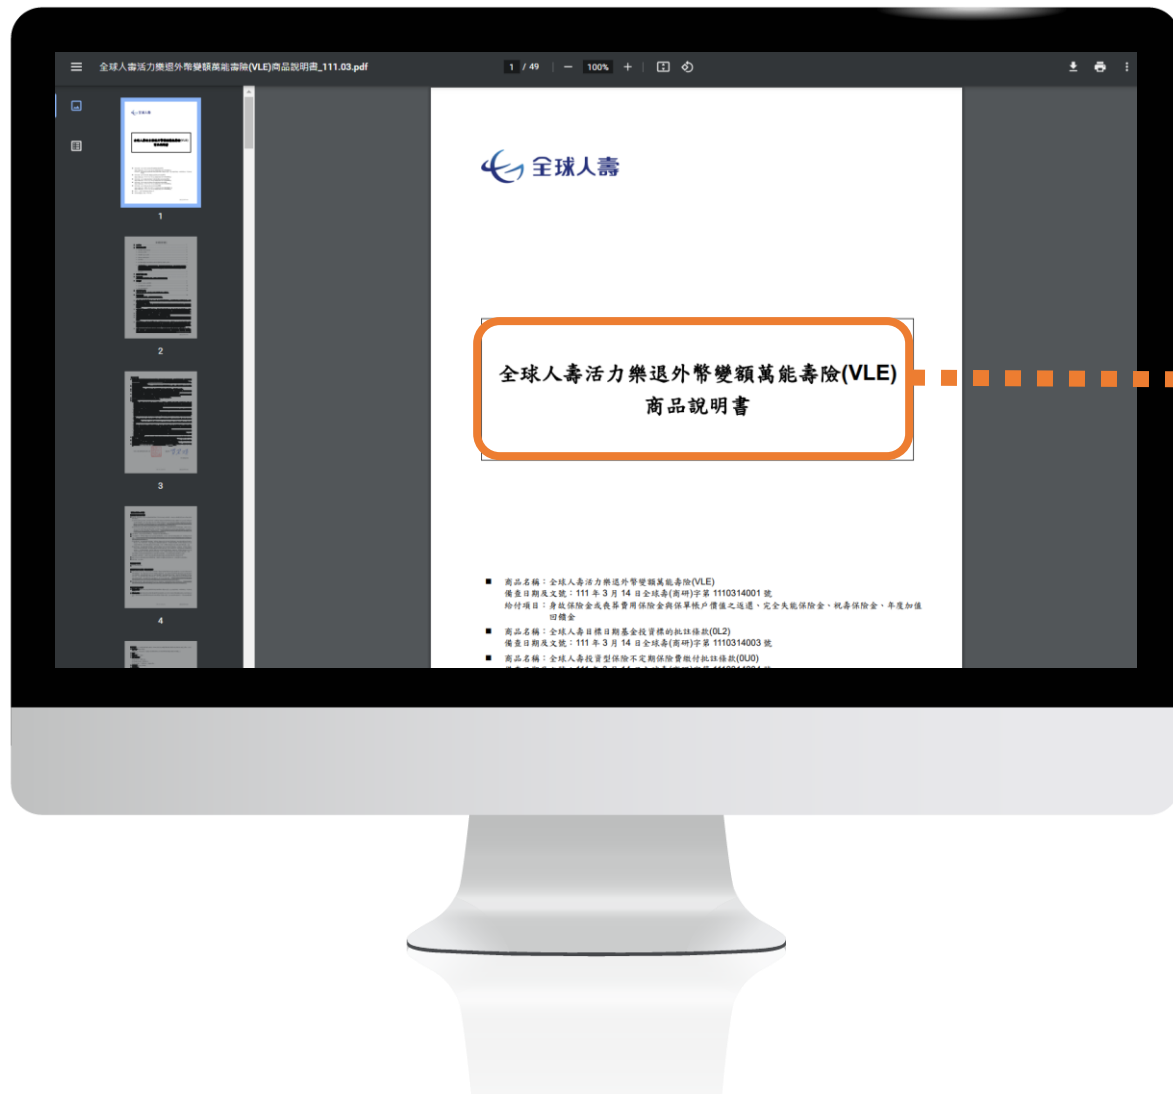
全球人壽活力樂退外幣變額萬能壽險(VLE)商品說明書_111.03.pdf

1 / 49 — 100% +

1

2

3

4

全球人壽

全球人壽活力樂退外幣變額萬能壽險(VLE)
商品說明書

■ 商品名稱：全球人壽活力樂退外幣變額萬能壽險(VLE)
備查日期及文號：111 年 3 月 14 日全球壽(商研)字第 1110314001 號
給付項目：身故保險金或喪葬費用保險金與保單帳戶價值之返還、完全失能保險金、祝壽保險金、年度加值回饋金

■ 商品名稱：全球人壽目標日期基金投資標的批註條款(OL2)
備查日期及文號：111 年 3 月 14 日全球壽(商研)字第 1110314003 號

■ 商品名稱：全球人壽投資型保險不定期保險費繳付批註條款(DU0)
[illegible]